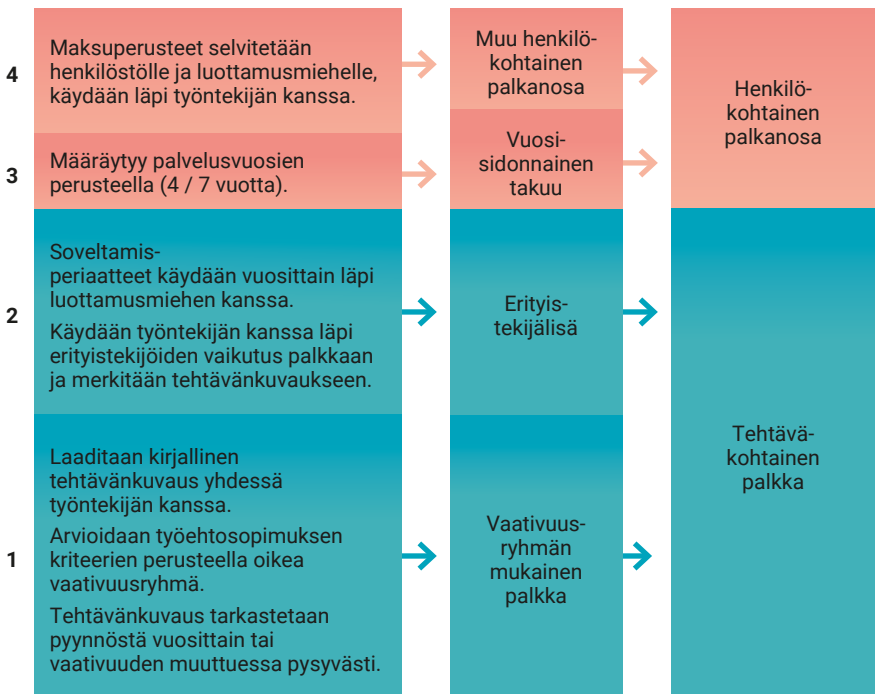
4

Maksuperusteet selvitetään henkilöstölle ja luottamusmiehelle, käydään läpi työntekijän kanssa.

Muu henkilökohtainen palkanosa

3

Määräytyy palvelusvuosien perusteella (4 / 7 vuotta).

Vuosisidonnainen takuu

Henkilökohtainen palkanosa

2

Soveltamisperiaatteet käydään vuosittain läpi luottamusmiehen kanssa.

Käydään työntekijän kanssa läpi erityistekijöiden vaikutus palkkaan ja merkitään tehtävänkuvaukseen.

Erityistekijälisä

1

Laaditaan kirjallinen tehtävänkuvaus yhdessä työntekijän kanssa.

Arvioidaan työehtosopimuksen kriteerien perusteella oikea vaativuusryhmä.

Tehtävänkuvaus tarkastetaan pyynnöstä vuosittain tai vaativuuden muuttuessa pysyvästi.

Vaativuusryhmän mukainen palkka

Tehtäväkohtainen palkka